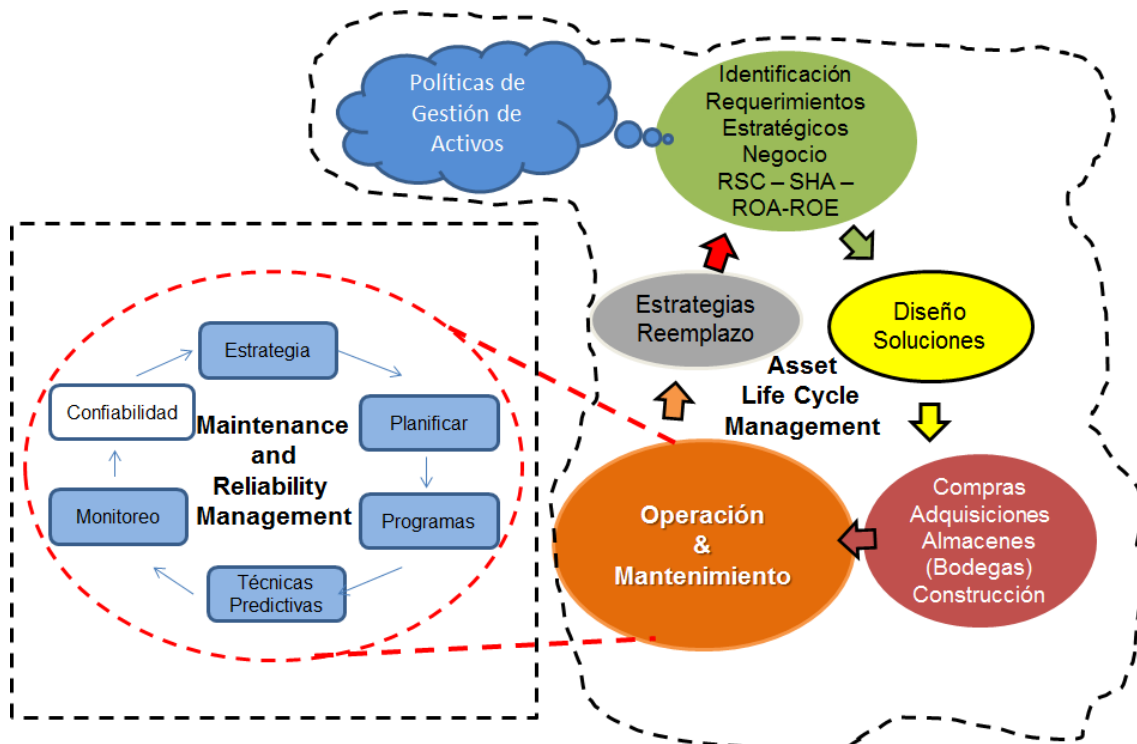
Políticas de Gestión de Activos

Identificación Requerimientos Estratégicos Negocio RSC – SHA – ROA-ROE

Estrategias Reemplazo

Diseño Soluciones

Asset Life Cycle Management

Estrategia

Confiabilidad

Planificar

Maintenance and Reliability Management

Monitoreo

Programas

Técnicas Predictivas

Operación & Mantenimiento

Compras Adquisiciones Almacenes (Bodegas) Construcción